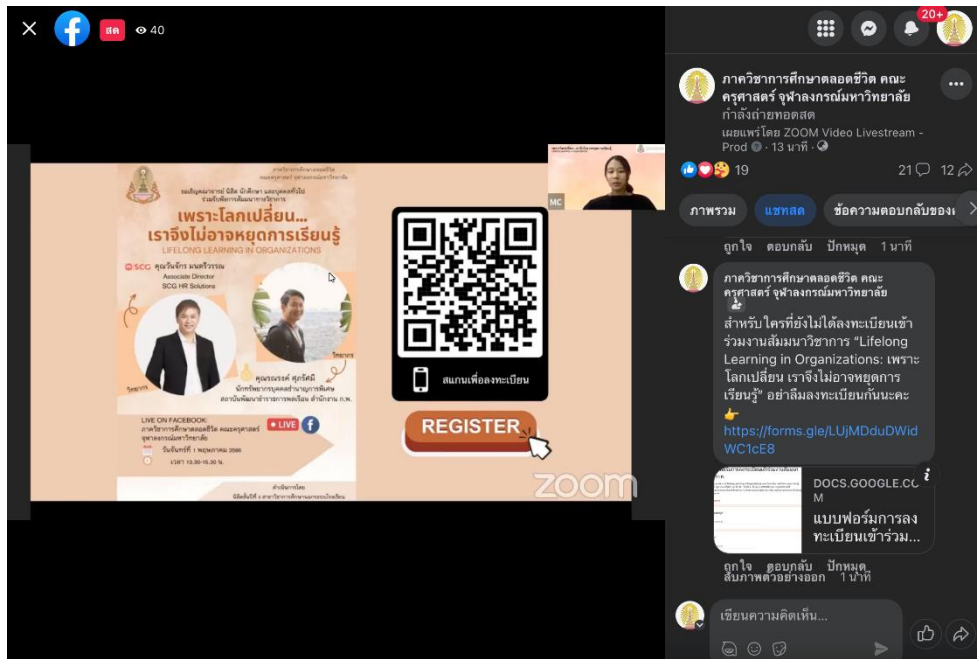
สด 40

20+

ภาควิชาการศึกษาตลอดชีวิต คณะครุศาสตร์ จุฬาลงกรณ์มหาวิทยาลัย
กำลังถ่ายทอดสด
เผยแพร่โดย ZOOM Video Livestream - Prod · 13 นาที ·

19 21 12

ภาพรวม แชทสด ข้อความตอบกลับของ

ถูกใจ ตอบกลับ ปักหมุด 1 นาที

ภาควิชาการศึกษาตลอดชีวิต คณะครุศาสตร์ จุฬาลงกรณ์มหาวิทยาลัย

สำหรับ ใครที่ยังไม่ได้ลงทะเบียนเข้าร่วมงานสัมมนาวิชาการ "Lifelong Learning in Organizations: เพราะโลกเปลี่ยน เราจึงไม่อาจหยุดการเรียนรู้" อย่าลืมลงทะเบียนกันนะคะ 👉 https://forms.gle/LUjMDduDWidWC1cE8

DOCS.GOOGLE.COM
แบบฟอร์มการลงทะเบียนเข้าร่วม...

ถูกใจ ตอบกลับ ปักหมุด 1 นาที
ลบภาพตัวอย่างออก

เขียนความคิดเห็น...

เพราะโลกเปลี่ยน... เราจึงไม่อาจหยุดการเรียนรู้
LIFELONG LEARNING IN ORGANIZATIONS

SCG คุณวันรัก มนตรีวรรณ
Associate Director
SCG HR Solutions
วิทยากร

คุณนรรณรงค์ ศุภรัศมี
วิทยากร

LIVE ON FACEBOOK:
ภาควิชาการศึกษาตลอดชีวิต คณะครุศาสตร์ จุฬาลงกรณ์มหาวิทยาลัย
LIVE
วันจันทร์ที่ 1 พฤษภาคม 2566
เวลา 13.30-15.30 น.

สแกนเพื่อลงทะเบียน

REGISTER

MC

zoom